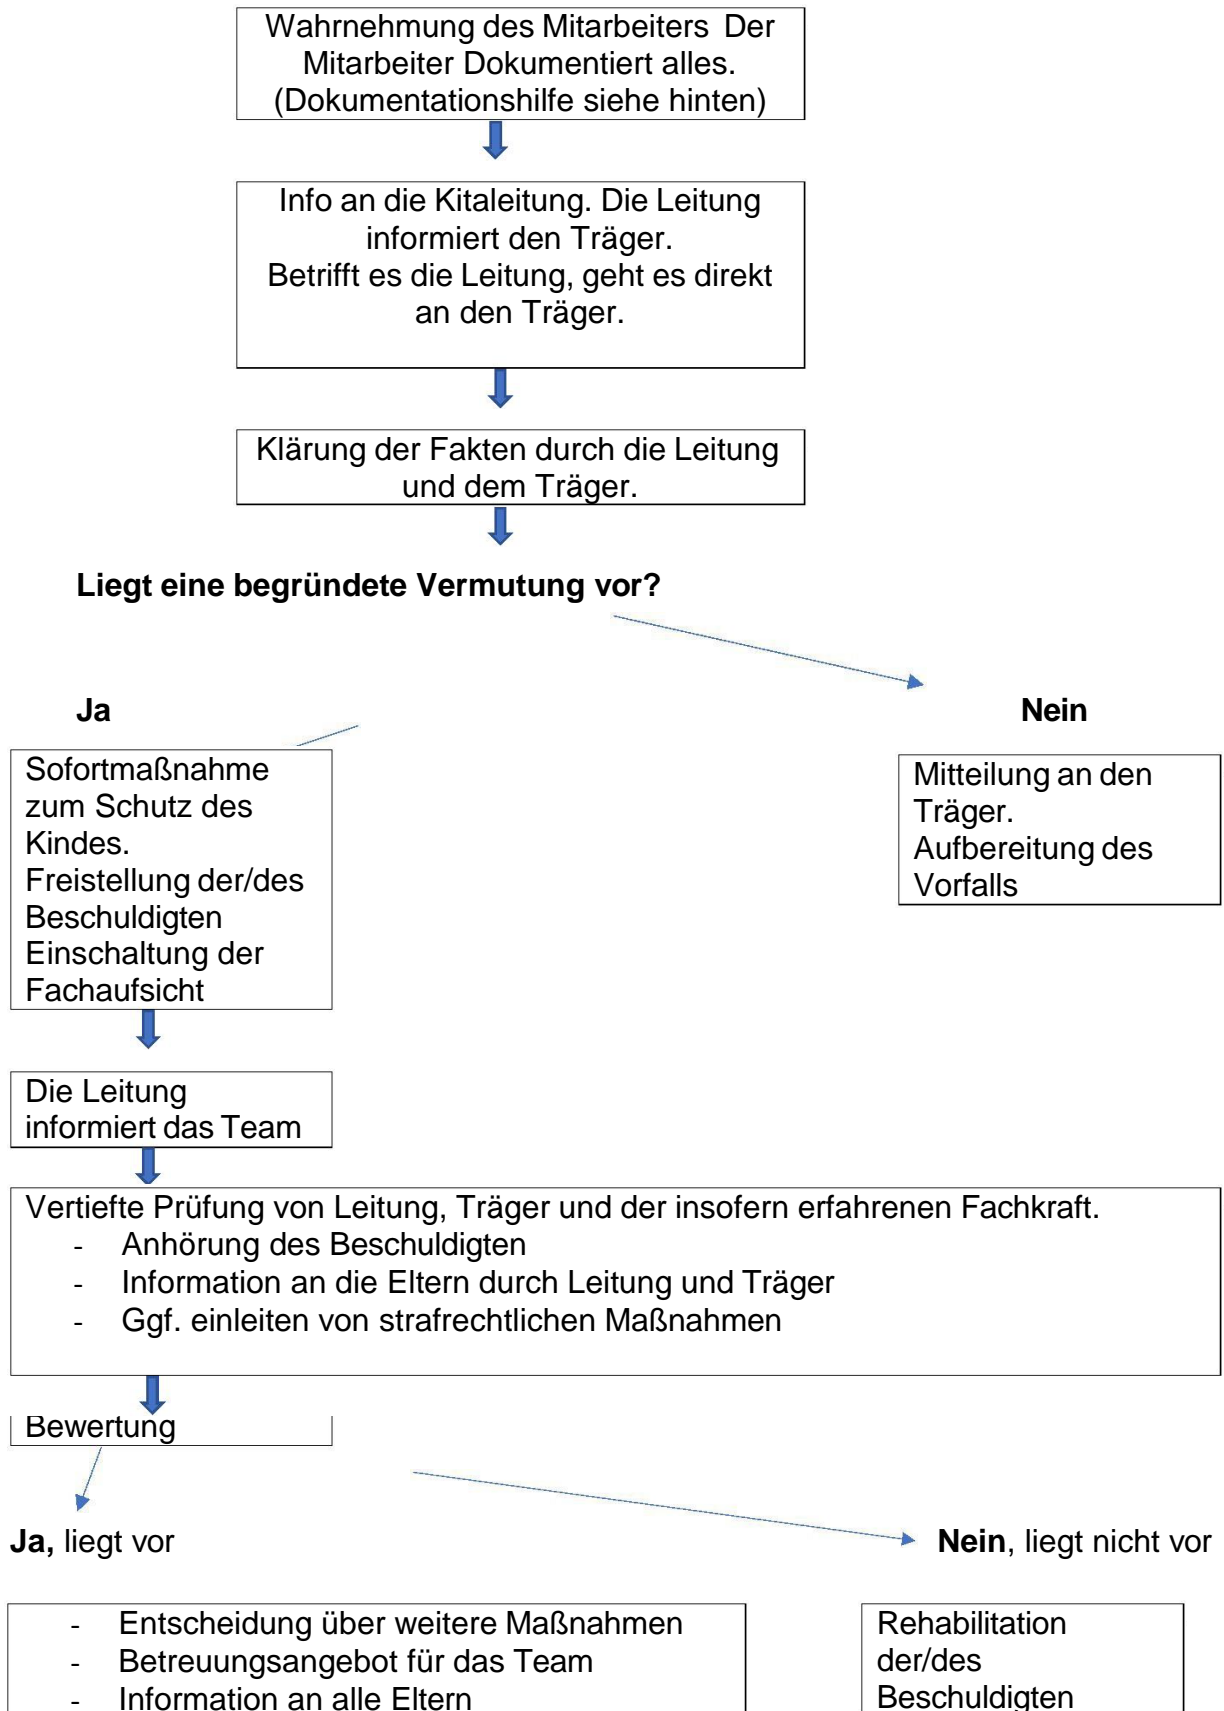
Wahrnehmung des Mitarbeiters Der Mitarbeiter Dokumentiert alles. (Dokumentationshilfe siehe hinten)

Info an die Kitaleitung. Die Leitung informiert den Träger.
Betrifft es die Leitung, geht es direkt an den Träger.

Klärung der Fakten durch die Leitung und dem Träger.

**Liegt eine begründete Vermutung vor?**

**Ja**

**Nein**

Sofortmaßnahme zum Schutz des Kindes.
Freistellung der/des Beschuldigten
Einschaltung der Fachaufsicht

Mitteilung an den Träger.
Aufbereitung des Vorfalls

Die Leitung informiert das Team

Vertiefte Prüfung von Leitung, Träger und der insofern erfahrenen Fachkraft.
- Anhörung des Beschuldigten
- Information an die Eltern durch Leitung und Träger
- Ggf. einleiten von strafrechtlichen Maßnahmen

Bewertung

**Ja,** liegt vor

**Nein**, liegt nicht vor

- Entscheidung über weitere Maßnahmen
- Betreuungsangebot für das Team
- Information an alle Eltern

Rehabilitation der/des Beschuldigten